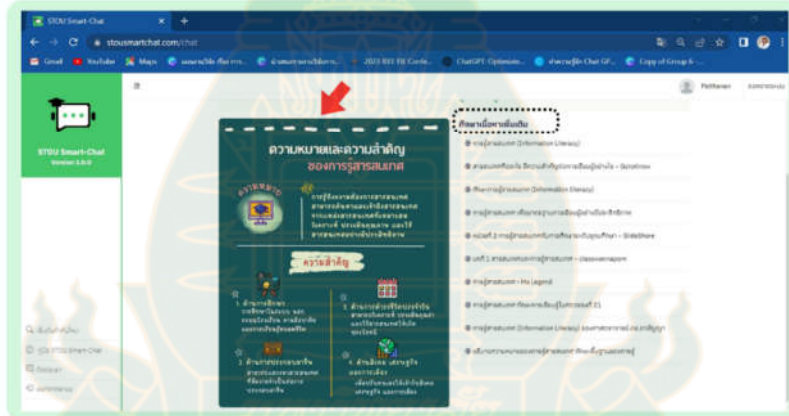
STOU Smart-Chat
stousmartchat.com/chat
Gmail YouTube Maps

STOU Smart-Chat
Version 1.0.0

ความหมายและความสำคัญ
ของการรู้สารสนเทศ

ความหมาย

ความสำคัญ

ศึกษาเนื้อหาเพิ่มเติม
การรู้สารสนเทศ (Information Literacy)
การรู้สารสนเทศ (Information Literacy)
การรู้สารสนเทศ - SlideShare
การรู้สารสนเทศ
การรู้สารสนเทศ (Information Literacy)